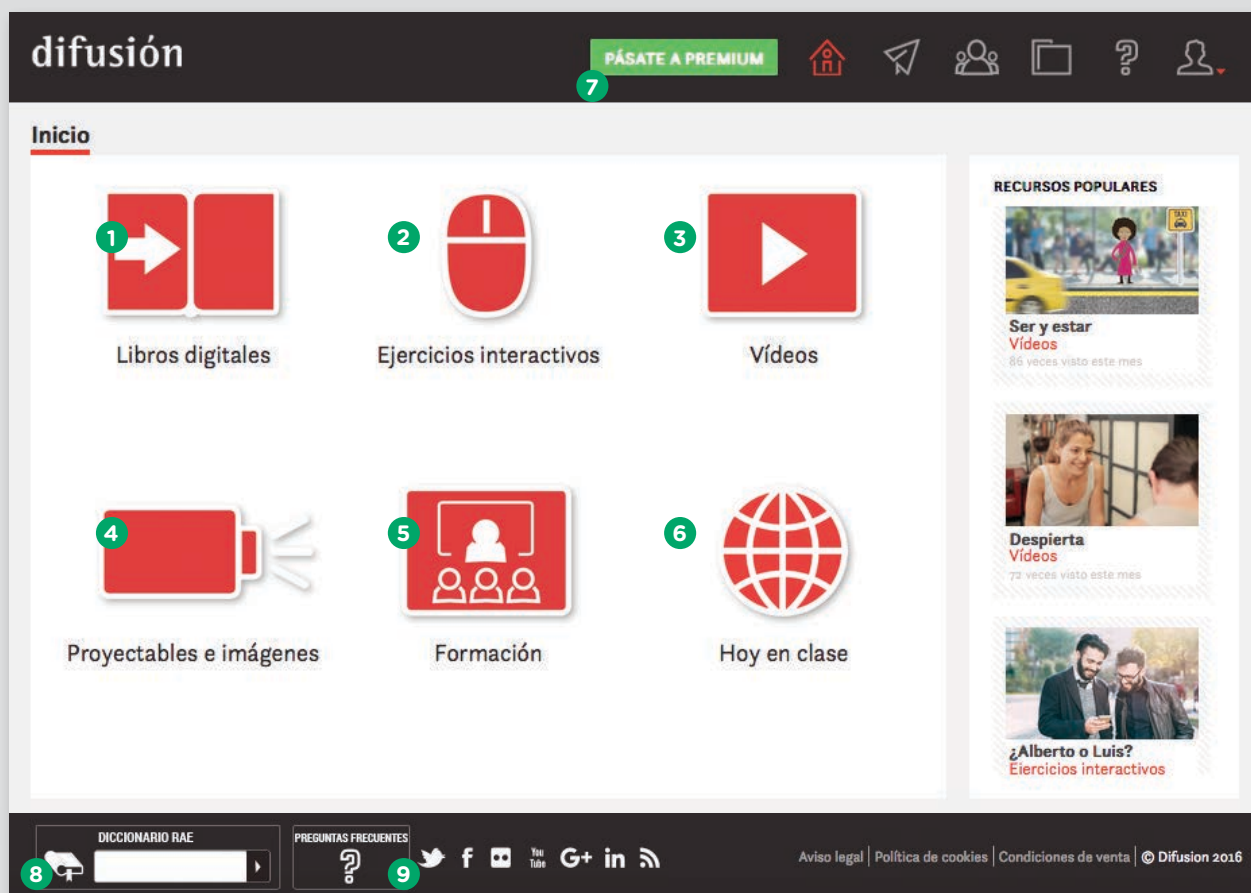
difusión

PÁSATE A PREMIUM
7

Inicio

1
Libros digitales

2
Ejercicios interactivos

3
Vídeos

4
Proyectables e imágenes

5
Formación

6
Hoy en clase

RECURSOS POPULARES

TAXI

Ser y estar
Vídeos
86 veces visto este mes

Despierta
Vídeos
72 veces visto este mes

¿Alberto o Luis?
Ejercicios interactivos

DICCIONARIO RAE
8

PREGUNTAS FRECUENTES
9

f You Tube G+ in

Aviso legal | Política de cookies | Condiciones de venta | © Difusion 2016